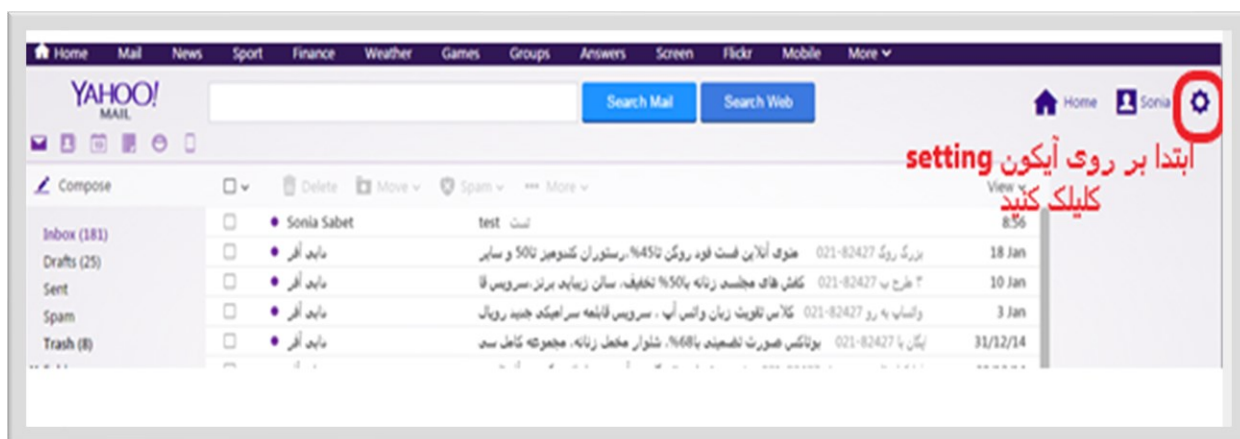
Home Mail News Sport Finance Weather Games Groups Answers Screen Flickr Mobile More

YAHOO! MAIL

Search Mail Search Web

Home Sonia

ابتدا بر روی آیکون setting کلیک کنید

Compose

Delete Move Spam More

View

Inbox (181)
Drafts (25)
Sent
Spam
Trash (8)

| | | | |
|---|---|---|---|
| Sonia Sabet | test تست | | 8:56 |
| دایی آفر | منوی آنلاین فست فود روکن تا45%، رستوران کندومیز تا50 و سایر | بزرگ روک 82427-021 | 18 Jan |
| دایی آفر | کفش های مجلسی زنانه با50% تخفیف، سالن زیبایی برنز، سرویس قا | ۳ طرح ب 82427-021 | 10 Jan |
| دایی آفر | کلاس تقویت زبان والس آپ ، سرویس قابلمه سرامیکی جدید رویال | واتساپ به رو 82427-021 | 3 Jan |
| دایی آفر | بوتاکس صورت تضمینی با68%، شلوار مخمل زنانه، مجموعه کامل سی | ایکن با 82427-021 | 31/12/14 |